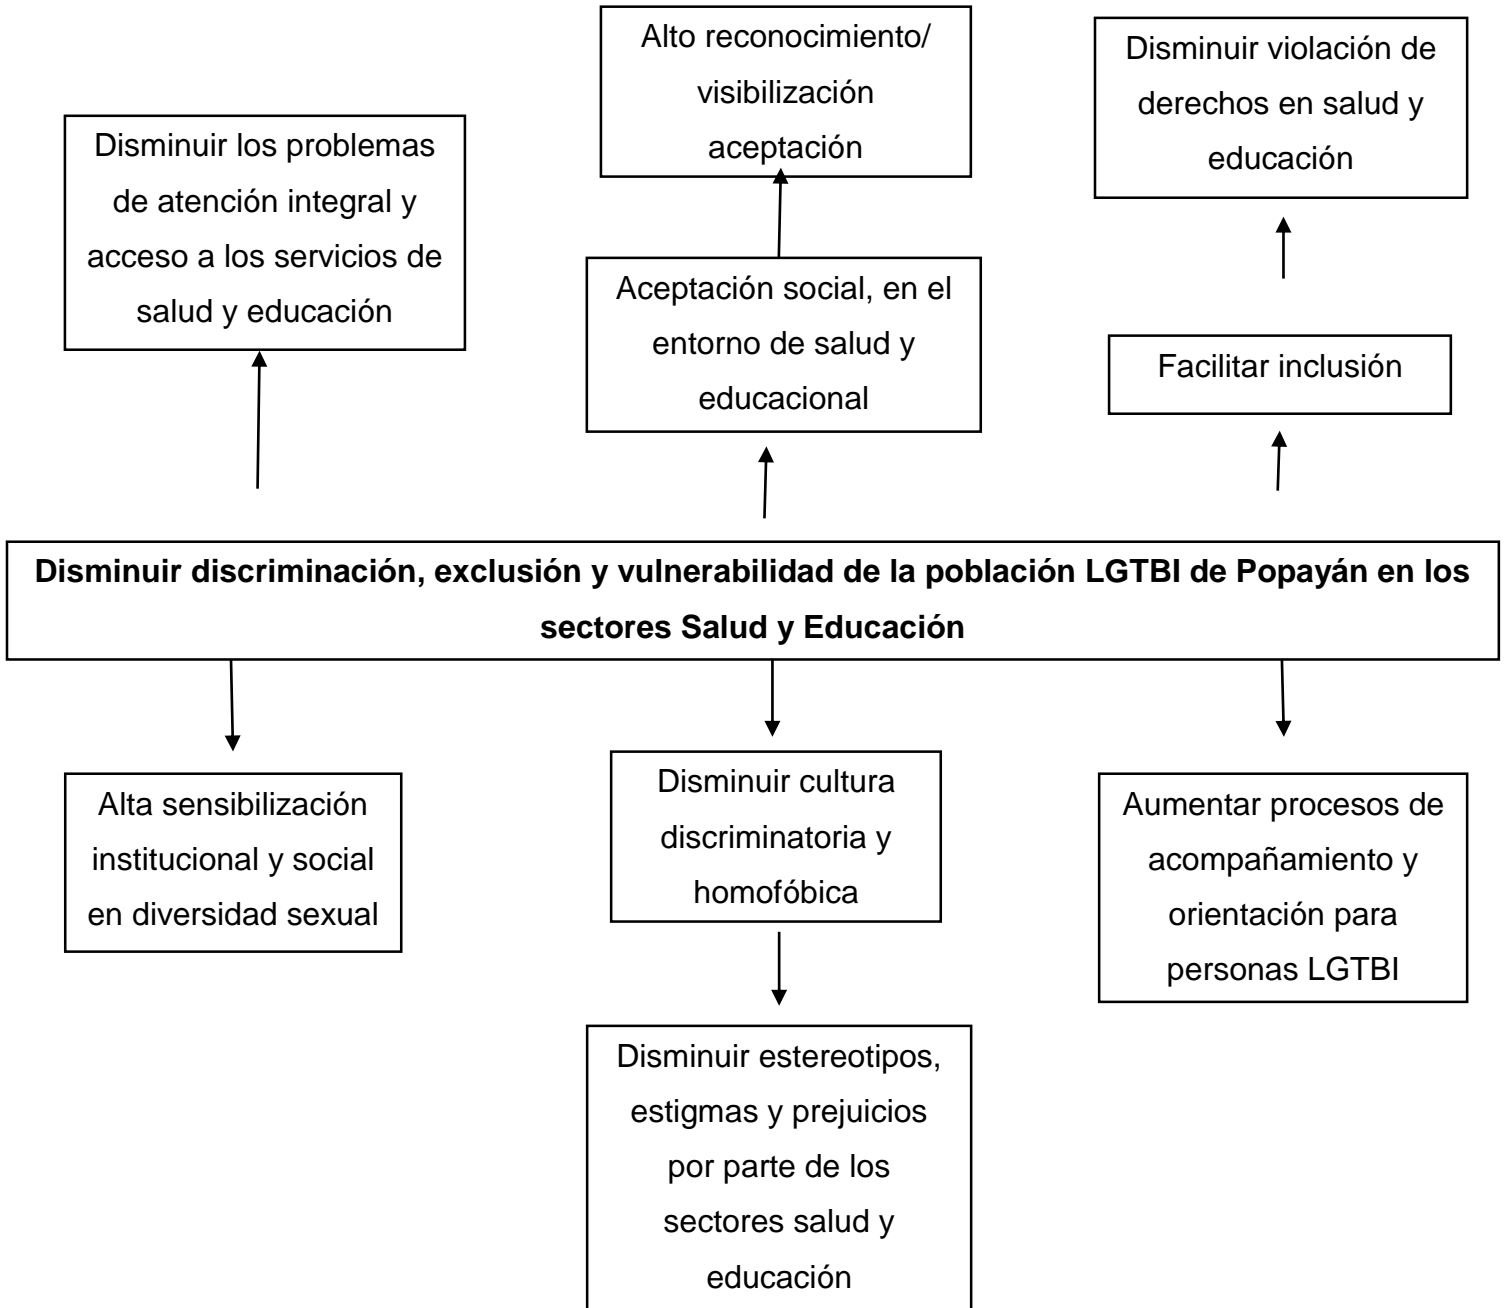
Alto reconocimiento/ visibilización aceptación

Disminuir violación de derechos en salud y educación

Disminuir los problemas de atención integral y acceso a los servicios de salud y educación

Aceptación social, en el entorno de salud y educacional

Facilitar inclusión

**Disminuir discriminación, exclusión y vulnerabilidad de la población LGTBI de Popayán en los sectores Salud y Educación**

Alta sensibilización institucional y social en diversidad sexual

Disminuir cultura discriminatoria y homofóbica

Aumentar procesos de acompañamiento y orientación para personas LGTBI

Disminuir estereotipos, estigmas y prejuicios por parte de los sectores salud y educación